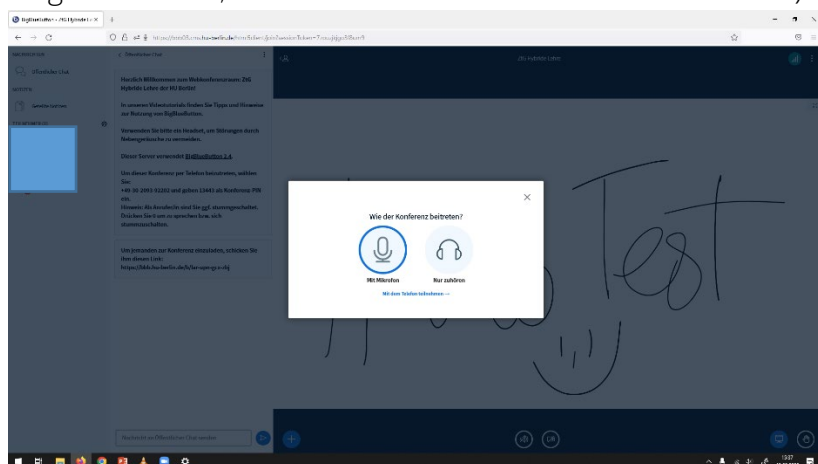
BigBlueButton - ZiG Hybride L ×

ZiG Hybrides Lehren

NACHRICHTEN

Öffentlicher Chat

NOTIZEN

Geteilte Notizen

TEILNEHMER (1)

Öffentlicher Chat

Herzlich Willkommen zum Webkonferenzraum ZiG Hybride Lehre der HU Berlin!

In unseren Videotutorials finden Sie Tipps und Hinweise zur Nutzung von BigBlueButton.

Verwenden Sie bitte ein Headset, um Störungen durch Nebengeräusche zu vermeiden.

Dieser Server verwendet BigBlueButton 2.4.

Um dieser Konferenz per Telefon beizutreten, wählen Sie: +49 30 2093-31202 und geben 13443 als Konferenz-PIN ein.
Hinweis: Als Anrufer/in sind Sie ggf. stummgeschaltet. Drücken Sie 0 um zu sprechen bzw. sich stummzuschalten.

Um jemanden zur Konferenz einzuladen, schicken Sie ihm diesen Link:
https://bbb.hu-berlin.de/b/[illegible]

Nachricht an Öffentlicher Chat senden

Wie der Konferenz beitreten?

Mit Mikrofon

Nur zuhören

Mit dem Telefon teilnehmen →

Test

13:27